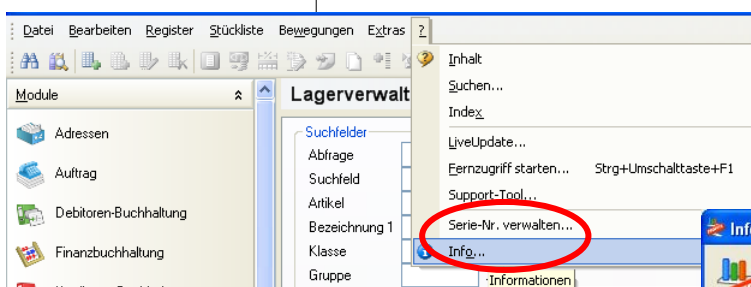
Datei Bearbeiten Register Stückliste Bewegungen Extras ?

Module

Adressen

Auftrag

Debitoren-Buchhaltung

Finanzbuchhaltung

Lagerverwalt

Suchfelder

Abfrage

Suchfeld

Artikel

Bezeichnung 1

Klasse

Gruppe

Inhalt

Suchen...

Index

LiveUpdate...

Fernzugriff starten... Strg+Umschalttaste+F1

Support-Tool...

Serie-Nr. verwalten...

Info...

Informationen

Inf